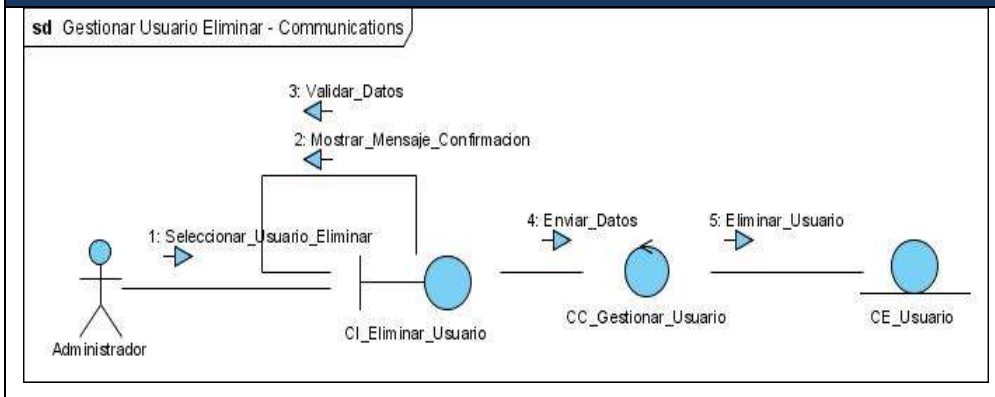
sd Gestionar Usuario Eliminar - Communications

3: Validar_Datos

2: Mostrar_Mensaje_Confirmacion

1: Seleccionar_Usuario_Eliminar

4: Enviar_Datos

5: Eliminar_Usuario

Administrador

CI_Eliminar_Usuario

CC_Gestionar_Usuario

CE_Usuario